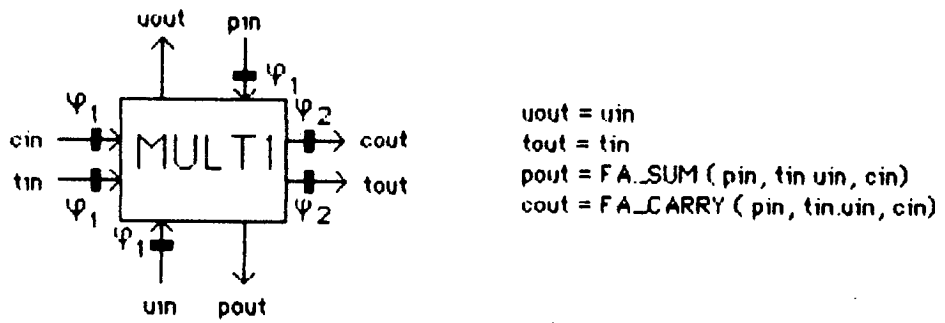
uout

pin

$\varphi_1$

$\varphi_1$

$\varphi_2$

cin

MULT1

cout

tin

tout

$\varphi_1$

$\varphi_2$

$\varphi_1$

uin

pout

uout = uin
tout = tin
pout = FA_SUM ( pin, tin uin, cin)
cout = FA_CARRY ( pin, tin.uin, cin)